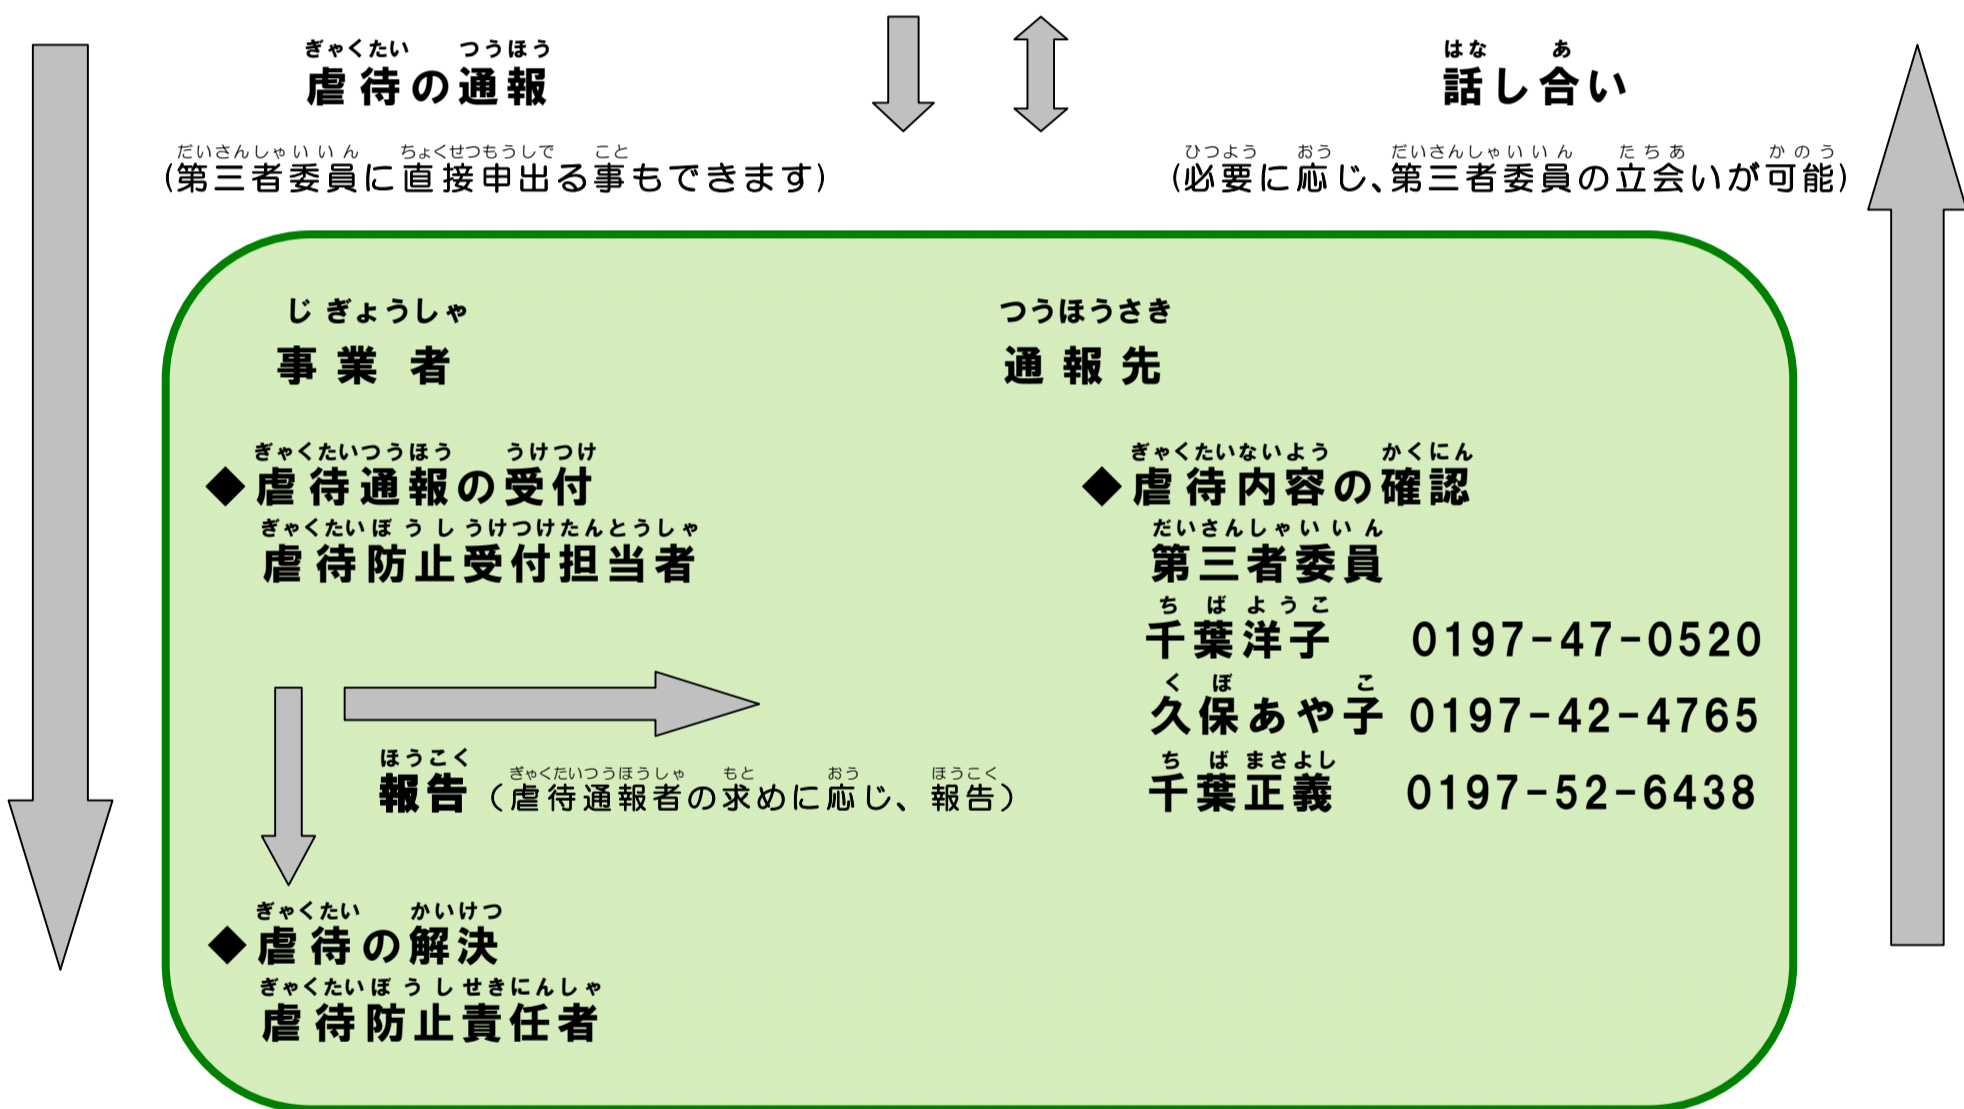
虐待の通報

（第三者委員に直接申出る事もできます）

話し合い

（必要に応じ、第三者委員の立会いが可能）

事業者

通報先

◆虐待通報の受付
虐待防止受付担当者

◆虐待内容の確認
第三者委員
千葉洋子　0197-47-0520
久保あや子　0197-42-4765
千葉正義　0197-52-6438

報告（虐待通報者の求めに応じ、報告）

◆虐待の解決
虐待防止責任者